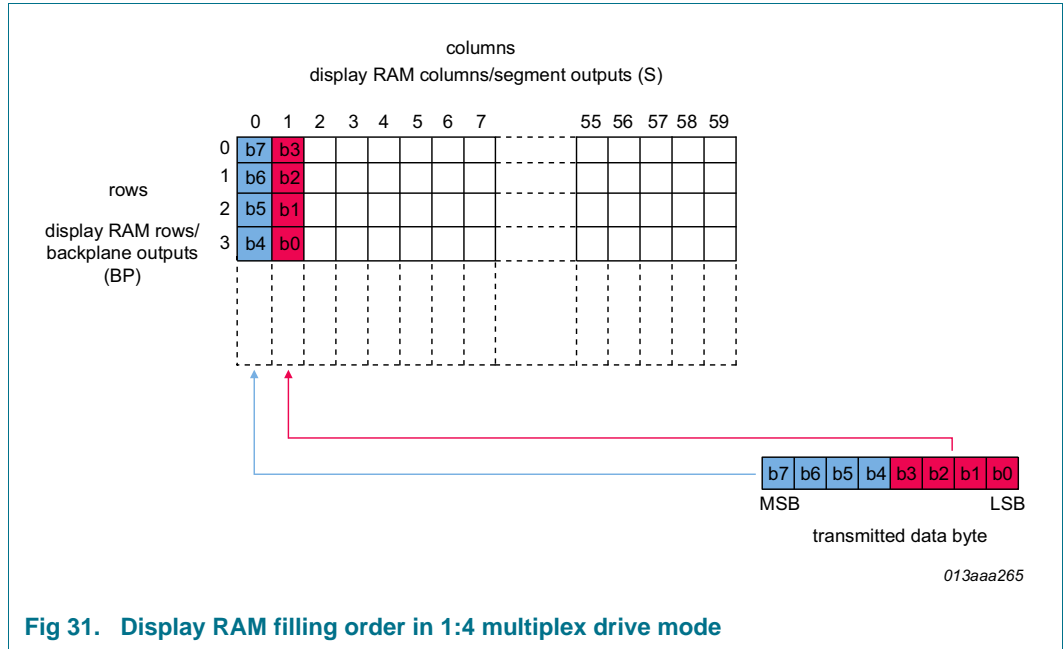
columns
display RAM columns/segment outputs (S)

0 1 2 3 4 5 6 7 55 56 57 58 59

rows

display RAM rows/ backplane outputs (BP)

| | 0 | 1 | 2 | 3 | 4 | 5 | 6 | 7 | 55 | 56 | 57 | 58 | 59 |
|---|---|---|---|---|---|---|---|---|---|---|---|---|---|
| 0 | b7 | b3 | | | | | | | | | | | |
| 1 | b6 | b2 | | | | | | | | | | | |
| 2 | b5 | b1 | | | | | | | | | | | |
| 3 | b4 | b0 | | | | | | | | | | | |

b7 b6 b5 b4 b3 b2 b1 b0
MSB LSB
transmitted data byte

013aaa265

Fig 31. Display RAM filling order in 1:4 multiplex drive mode